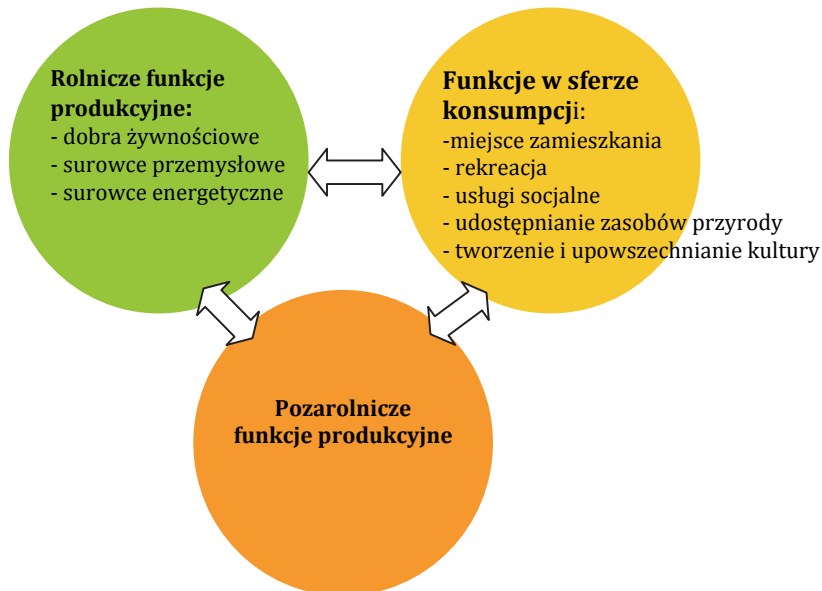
Rolnicze funkcje produkcyjne:
- dobra żywnościowe
- surowce przemysłowe
- surowce energetyczne

Funkcje w sferze konsumpcji:
-miejsce zamieszkania
- rekreacja
- usługi socjalne
- udostępnianie zasobów przyrody
- tworzenie i upowszechnianie kultury

Pozarolnicze funkcje produkcyjne